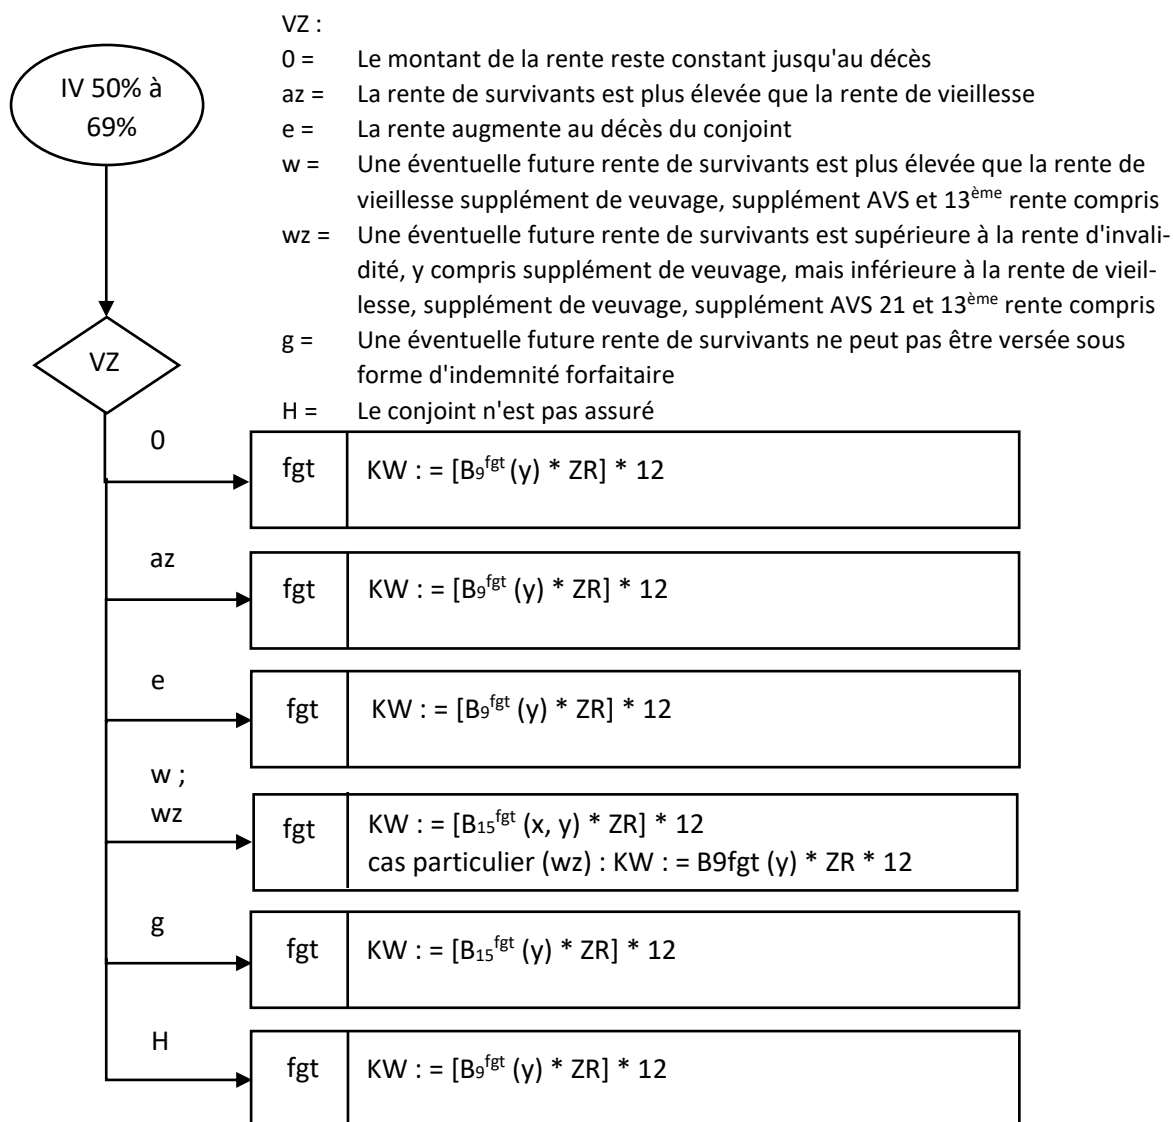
IV 50% à 69%

VZ :
0 = Le montant de la rente reste constant jusqu'au décès
az = La rente de survivants est plus élevée que la rente de vieillesse
e = La rente augmente au décès du conjoint
w = Une éventuelle future rente de survivants est plus élevée que la rente de vieillesse supplément de veuvage, supplément AVS et 13$^{ème}$ rente compris
wz = Une éventuelle future rente de survivants est supérieure à la rente d'invalidité, y compris supplément de veuvage, mais inférieure à la rente de vieillesse, supplément de veuvage, supplément AVS 21 et 13$^{ème}$ rente compris
g = Une éventuelle future rente de survivants ne peut pas être versée sous forme d'indemnité forfaitaire
H = Le conjoint n'est pas assuré

VZ

0
fgt | KW : = $[B_9^{fgt}(y) * ZR] * 12$

az
fgt | KW : = $[B_9^{fgt}(y) * ZR] * 12$

e
fgt | KW : = $[B_9^{fgt}(y) * ZR] * 12$

w ;
wz
fgt | KW : = $[B_{15}^{fgt}(x, y) * ZR] * 12$
cas particulier (wz) : KW : = B9fgt (y) * ZR * 12

g
fgt | KW : = $[B_{15}^{fgt}(y) * ZR] * 12$

H
fgt | KW : = $[B_9^{fgt}(y) * ZR] * 12$